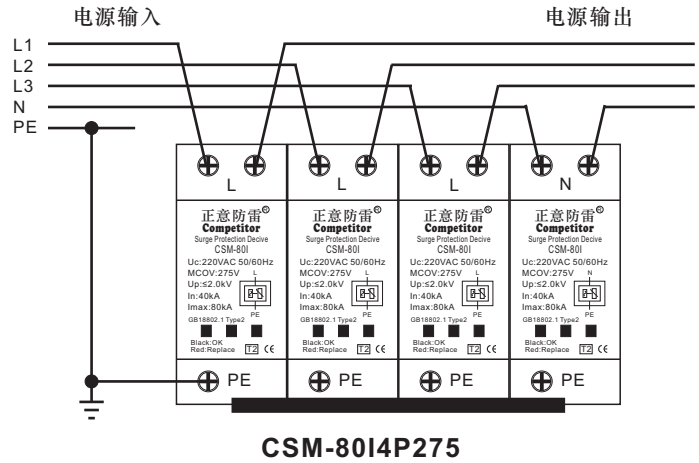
电源输入

电源输出

L1
L2
L3
N
PE

L

正意防雷®
Competitor
Surge Protection Decive
CSM-80I
Uc:220VAC 50/60Hz
MCOV:275V
Up:≤2.0kV
In:40kA
Imax:80kA
L
PE
GB18802.1 Type2
Black:OK
Red:Replace
T2 CE

PE

L

正意防雷®
Competitor
Surge Protection Decive
CSM-80I
Uc:220VAC 50/60Hz
MCOV:275V
Up:≤2.0kV
In:40kA
Imax:80kA
L
PE
GB18802.1 Type2
Black:OK
Red:Replace
T2 CE

PE

L

正意防雷®
Competitor
Surge Protection Decive
CSM-80I
Uc:220VAC 50/60Hz
MCOV:275V
Up:≤2.0kV
In:40kA
Imax:80kA
L
PE
GB18802.1 Type2
Black:OK
Red:Replace
T2 CE

PE

N

正意防雷®
Competitor
Surge Protection Decive
CSM-80I
Uc:220VAC 50/60Hz
MCOV:275V
Up:≤2.0kV
In:40kA
Imax:80kA
N
PE
GB18802.1 Type2
Black:OK
Red:Replace
T2 CE

PE

CSM-80I4P275